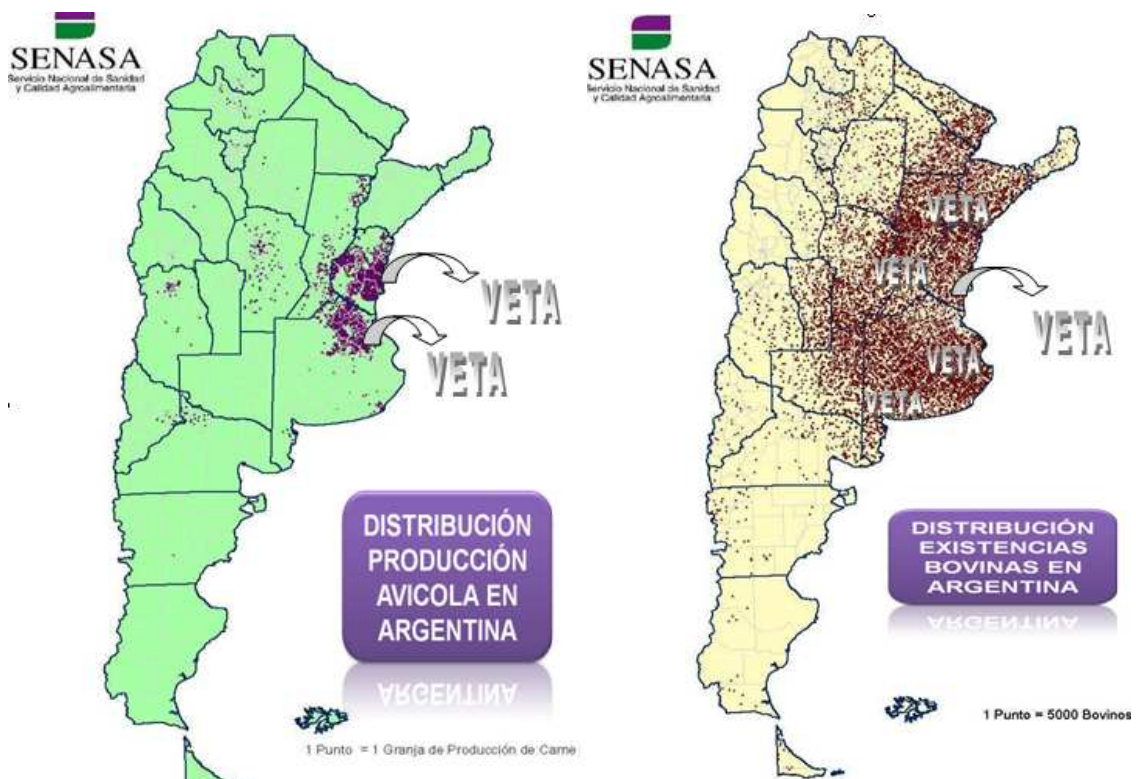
SENASA
Servicio Nacional de Sanidad y Calidad Agroalimentaria

VETA

VETA

DISTRIBUCIÓN PRODUCCIÓN AVICOLA EN ARGENTINA

ARGENTINA

1 Punto = 1 Granja de Producción de Carne

SENASA
Servicio Nacional de Sanidad y Calidad Agroalimentaria

VETA

VETA

VETA

VETA

VETA

DISTRIBUCIÓN EXISTENCIAS BOVINAS EN ARGENTINA

ARGENTINA

1 Punto = 5000 Bovinos